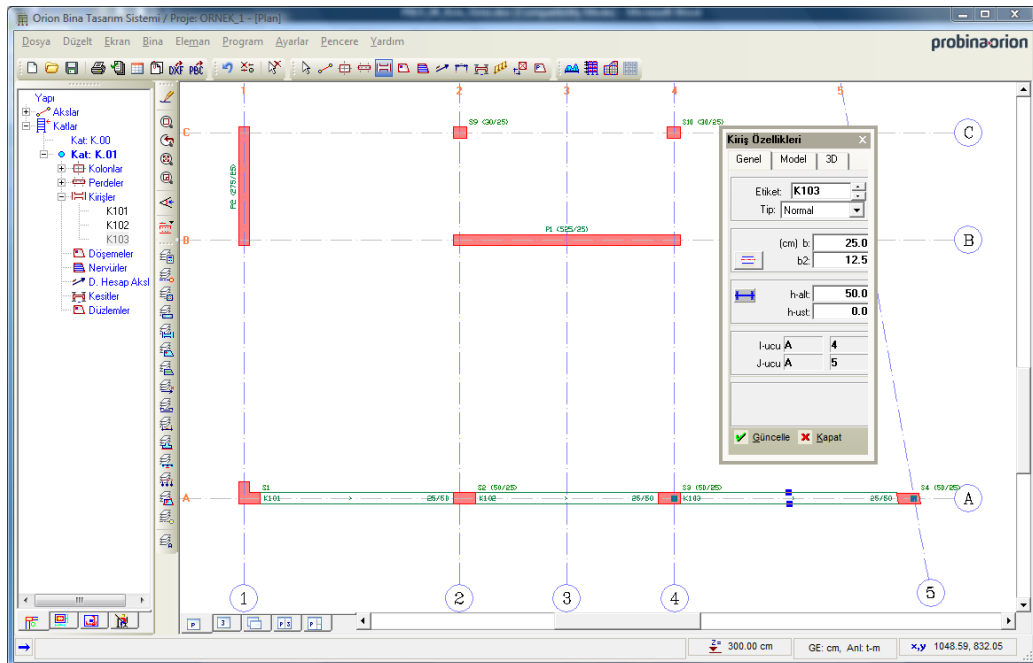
Orion Bina Tasarım Sistemi / Proje: ORNEK_1 - [Plan]

Dosya Düzelt Ekran Bina Eleman Program Ayarlar Pencere Yardım

probinaorion

Yapı
Akslar
Katlar
Kat: K.00
Kat: K.01
Kolonlar
Perdeler
Kirişler
K101
K102
K103
Döşemeler
Nervürler
D. Hesap Aksl
Kesitler
Düzlemler

1 2 3 4 5

C
B
A

S9 (30/25)
S10 (30/25)
P2 (275/25)
P1 (525/25)
S1
K101
25/50
S2 (50/25)
K102
25/50
S3 (50/25)
K103
25/50
S4 (50/25)

Kiriş Özellikleri
Genel Model 3D
Etiket: K103
Tip: Normal
(cm) b: 25.0
b2: 12.5
h-alt: 50.0
h-ust: 0.0
I-ucu A 4
J-ucu A 5
Güncelle Kapat

300.00 cm
GE: cm, Anl: t-m
x,y 1048.59, 832.05